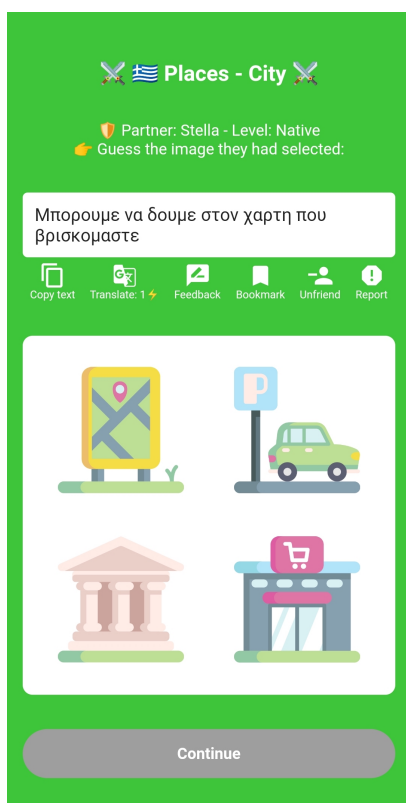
⚔️ 🇬🇷 Places - City ⚔️

🛡️ Partner: Stella - Level: Native
👉 Guess the image they had selected:

Μπορουμε να δουμε στον χαρτη που βρισκομαστε

Copy text Translate: 1⚡ Feedback Bookmark Unfriend Report

P

Continue